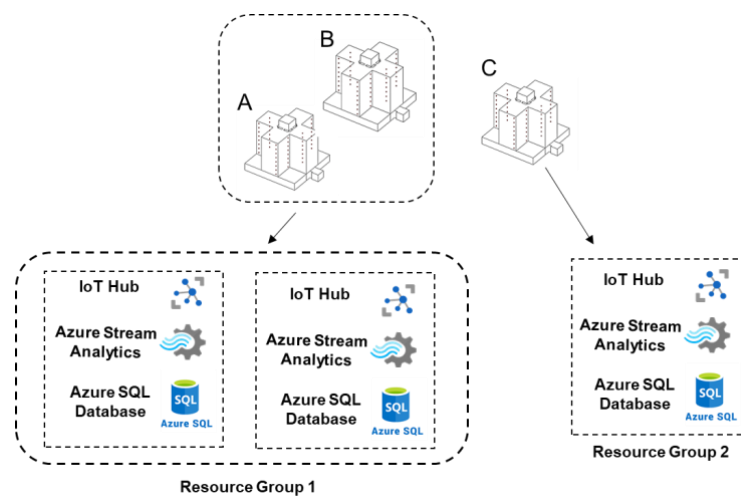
B
A
C

IoT Hub
Azure Stream Analytics
Azure SQL Database
SQL
Azure SQL

IoT Hub
Azure Stream Analytics
Azure SQL Database
SQL
Azure SQL

Resource Group 1

IoT Hub
Azure Stream Analytics
Azure SQL Database
SQL
Azure SQL

Resource Group 2